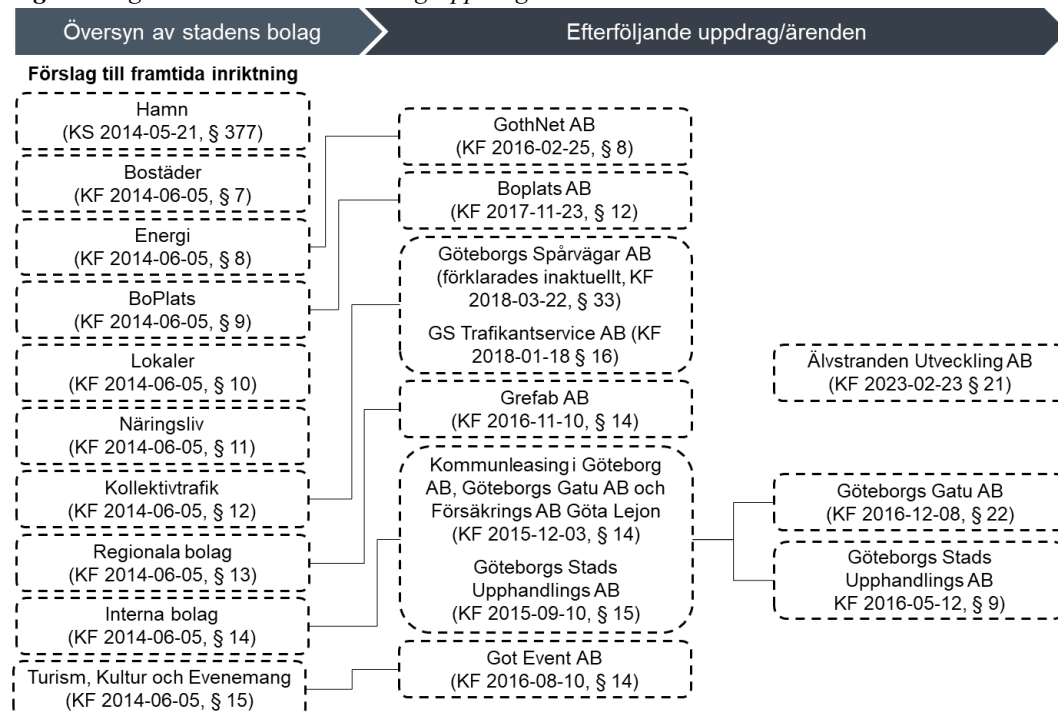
Översyn av stadens bolag

Efterföljande uppdrag/ärenden

Förslag till framtida inriktning

Hamn
(KS 2014-05-21, § 377)

Bostäder
(KF 2014-06-05, § 7)

Energi
(KF 2014-06-05, § 8)

BoPlats
(KF 2014-06-05, § 9)

Lokaler
(KF 2014-06-05, § 10)

Näringsliv
(KF 2014-06-05, § 11)

Kollektivtrafik
(KF 2014-06-05, § 12)

Regionala bolag
(KF 2014-06-05, § 13)

Interna bolag
(KF 2014-06-05, § 14)

Turism, Kultur och Evenemang
(KF 2014-06-05, § 15)

GothNet AB
(KF 2016-02-25, § 8)

Boplats AB
(KF 2017-11-23, § 12)

Göteborgs Spårvägar AB
(förklarades inaktuellt, KF 2018-03-22, § 33)

GS Trafikantservice AB (KF 2018-01-18 § 16)

Grefab AB
(KF 2016-11-10, § 14)

Kommunleasing i Göteborg AB, Göteborgs Gatu AB och Försäkrings AB Göta Lejon
(KF 2015-12-03, § 14)

Göteborgs Stads Upphandlings AB
(KF 2015-09-10, § 15)

Got Event AB
(KF 2016-08-10, § 14)

Älvstranden Utveckling AB
(KF 2023-02-23 § 21)

Göteborgs Gatu AB
(KF 2016-12-08, § 22)

Göteborgs Stads Upphandlings AB
KF 2016-05-12, § 9)